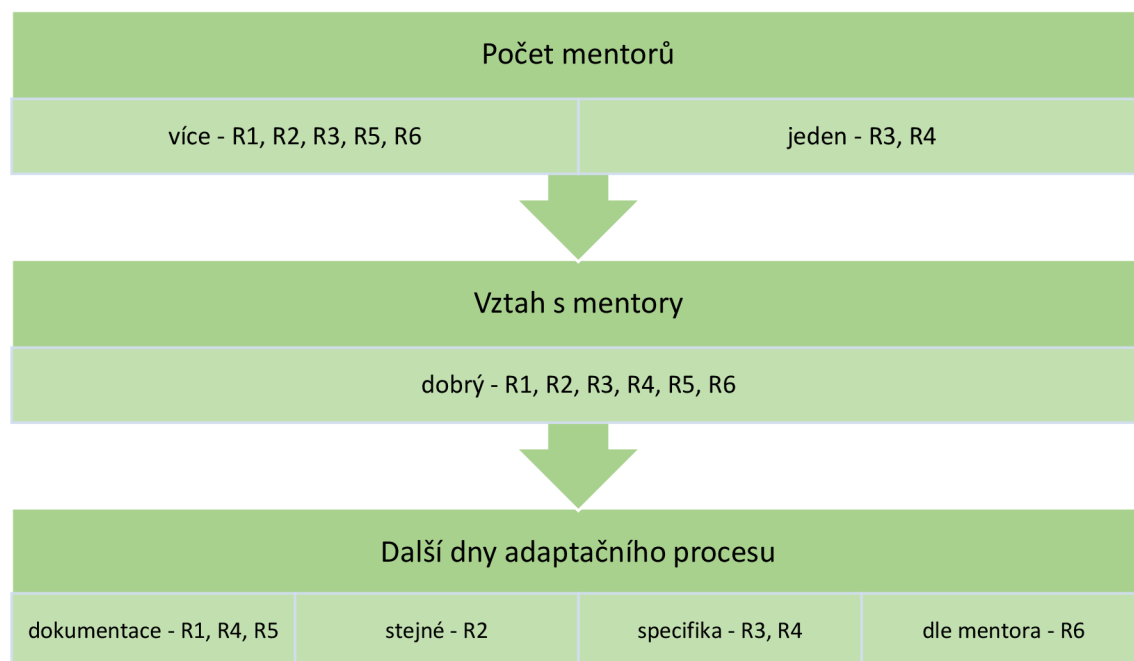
Počet mentorů

více - R1, R2, R3, R5, R6

jeden - R3, R4

Vztah s mentory

dobrý - R1, R2, R3, R4, R5, R6

Další dny adaptačního procesu

dokumentace - R1, R4, R5

stejné - R2

specifika - R3, R4

dle mentora - R6